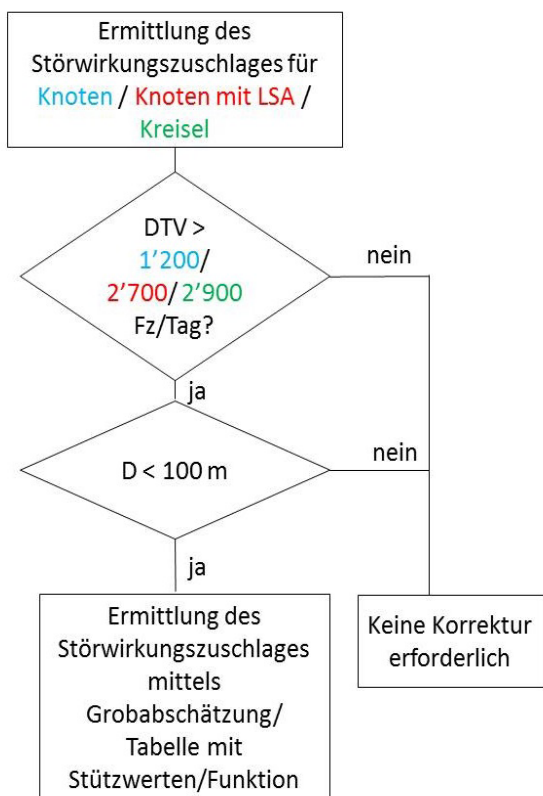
Ermittlung des Störwirkungszuschlages für Knoten / Knoten mit LSA / Kreisel

DTV > 1'200/ 2'700/ 2'900 Fz/Tag?

nein

ja

D < 100 m

nein

ja

Ermittlung des Störwirkungszuschlages mittels Grobabschätzung/ Tabelle mit Stützwerten/Funktion

Keine Korrektur erforderlich